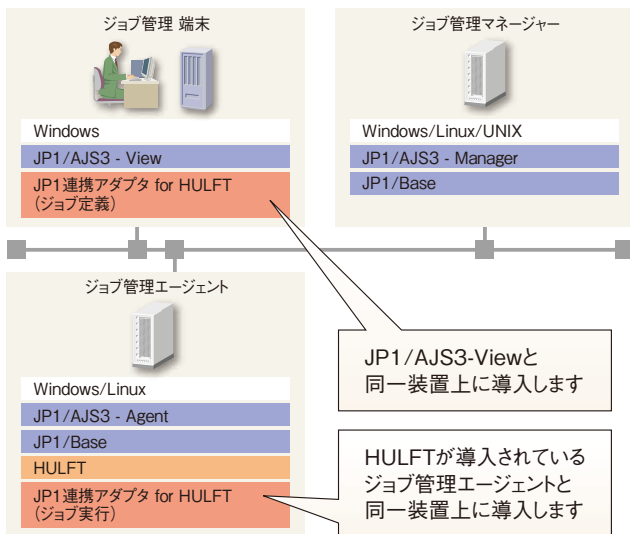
ジョブ管理 端末

Windows

JP1/AJS3 - View

JP1連携アダプタ for HULFT
(ジョブ定義)

ジョブ管理マネージャー

Windows/Linux/UNIX

JP1/AJS3 - Manager

JP1/Base

ジョブ管理エージェント

Windows/Linux

JP1/AJS3 - Agent

JP1/Base

HULFT

JP1連携アダプタ for HULFT
(ジョブ実行)

JP1/AJS3-Viewと
同一装置上に導入します

HULFTが導入されている
ジョブ管理エージェントと
同一装置上に導入します